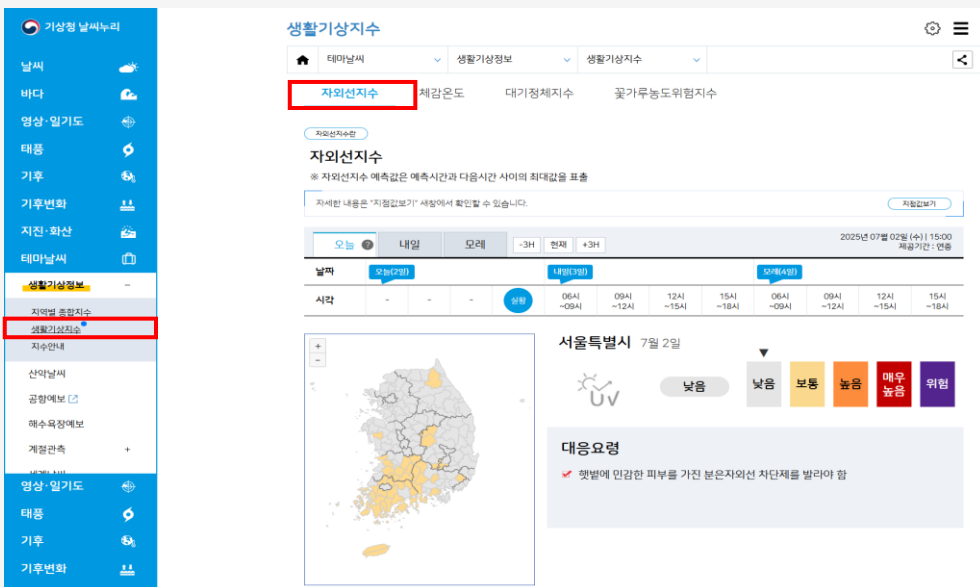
기상청 날씨누리

날씨
바다
영상·일기도
태풍
기후
기후변화
지진·화산
테마날씨
생활기상정보 −
지역별 종합지수
생활기상지수
지수안내
산악날씨
공항예보
해수욕장예보
계절관측 +
영상·일기도
태풍
기후
기후변화

생활기상지수

테마날씨 | 생활기상정보 | 생활기상지수

자외선지수 | 체감온도 | 대기정체지수 | 꽃가루농도위험지수

자외선지수란

자외선지수

※ 자외선지수 예측값은 예측시간과 다음시간 사이의 최대값을 표출

자세한 내용은 "지점값보기" 세창에서 확인할 수 있습니다.

지점값보기

오늘 ? | 내일 | 모레 | -3H | 현재 | +3H

2025년 07월 02일 (수) | 15:00
제공기간 : 연중

| 날짜 | 오늘(2일) | | | | 내일(3일) | | | | 모레(4일) | | | |
|---|---|---|---|---|---|---|---|---|---|---|---|---|
| 시각 | - | - | - | 실황 | 06시 ~09시 | 09시 ~12시 | 12시 ~15시 | 15시 ~18시 | 06시 ~09시 | 09시 ~12시 | 12시 ~15시 | 15시 ~18시 |

+
−

서울특별시 7월 2일

UV

낮음

낮음 | 보통 | 높음 | 매우 높음 | 위험

대응요령

햇볕에 민감한 피부를 가진 분은자외선 차단제를 발라야 함